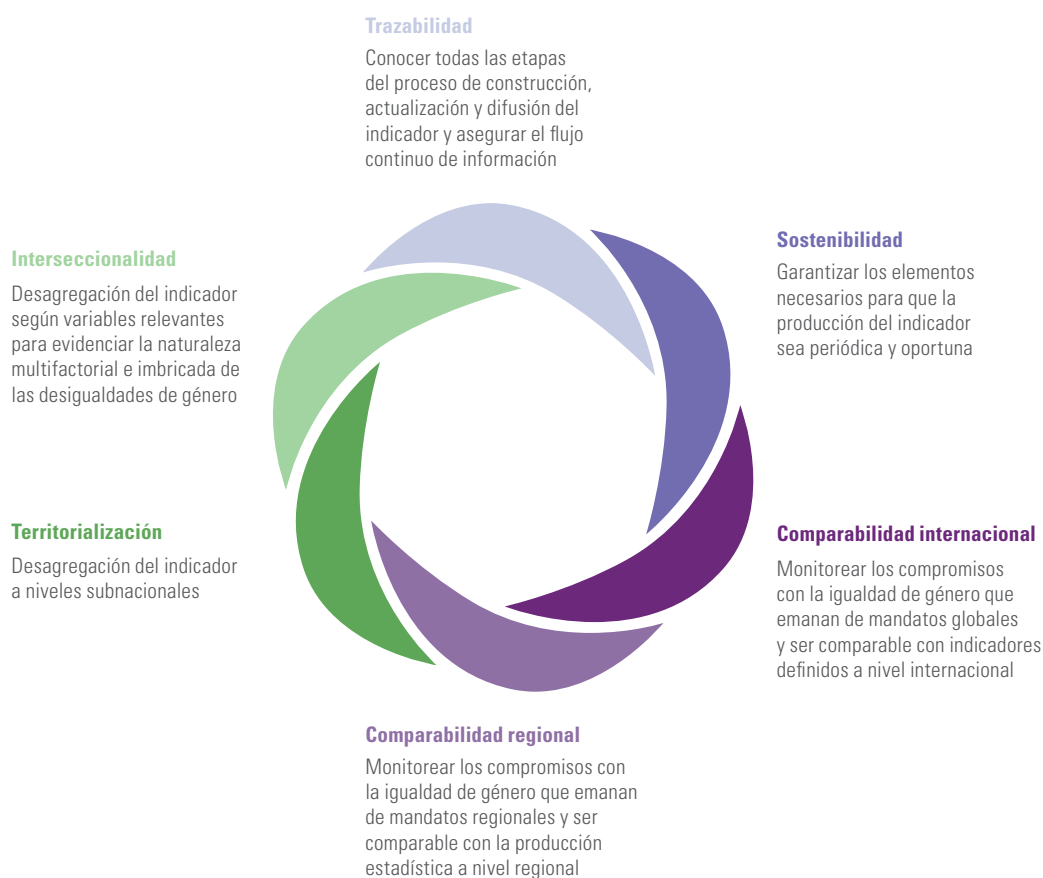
Trazabilidad

Conocer todas las etapas del proceso de construcción, actualización y difusión del indicador y asegurar el flujo continuo de información

Interseccionalidad

Desagregación del indicador según variables relevantes para evidenciar la naturaleza multifactorial e imbricada de las desigualdades de género

Sostenibilidad

Garantizar los elementos necesarios para que la producción del indicador sea periódica y oportuna

Territorialización

Desagregación del indicador a niveles subnacionales

Comparabilidad internacional

Monitorear los compromisos con la igualdad de género que emanan de mandatos globales y ser comparable con indicadores definidos a nivel internacional

Comparabilidad regional

Monitorear los compromisos con la igualdad de género que emanan de mandatos regionales y ser comparable con la producción estadística a nivel regional